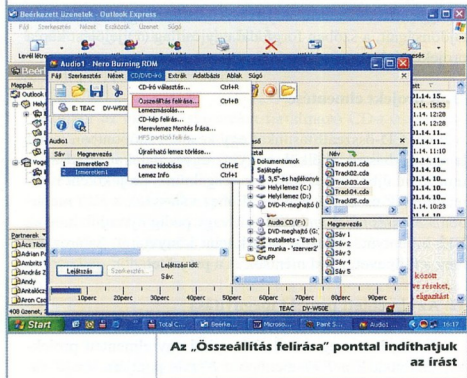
Beérkezett üzenetek - Outlook Express

Fájl Szerkesztés Nézet Eszközök Üzenet Súgó

Levél kés

Beérk

Mappák

Outlook

Helyi

Audio1 - Nero Burning ROM

Fájl Szerkesztés Nézet CD/DVD-író Extrák Adatbázis Ablak Súgó

E: TEAC DV-W50E

Audio1

Sáv Megnevezés

1 Ismeretlen3

2 Ismeretlen1

CD-író választás... Ctrl+R

Összeállítás felírása... Ctrl+B

Lemezmásolás...

CD-kép felírás...

Merevlemez Mentés Írása...

MP3 partíció felírás...

Újraírható lemez törlése...

Lemez kidobása Ctrl+E

Lemez Info Ctrl+I

Böngésző

Dokumentumok

Sajátgép

3,5"-es hajlékony

Helyi lemez (C:)

Helyi lemez (D:)

DVD-R-meghajtó (E

Audio CD (F:)

DVD-meghajtó (G:

installsets - 'Earth

munka - 'szerverZ

GnuPP

Név

Track01.cda

Track02.cda

Track03.cda

Track04.cda

Track05.cda

Megnevezés

Sáv 1

Sáv 2

Sáv 3

Sáv 4

Sáv 5

Lejátszás

Szerkesztés...

Lejátszási idő:

Sáv:

10perc 20perc 30perc 40perc 50perc 60perc 70perc 80perc 90perc

TEAC DV-W50E

1.14. 15.

1.14. 15.

1.14. 12:28

1.14. 12:28

1.14. 12:26

1.14. 11:10

1.14. 11:10

Partnerek

Ács Tibor

Adrián P

Ambrits

András Z

Andy

Antalóczy

Áron Cse

408 üzenet,

között

ve részeket,

eligazítást

Start

Total C...

Beérke...

Micros...

Paint S...

Audio1 ...

15:17

Az „Összeállítás felírása” ponttal indíthatjuk az írást